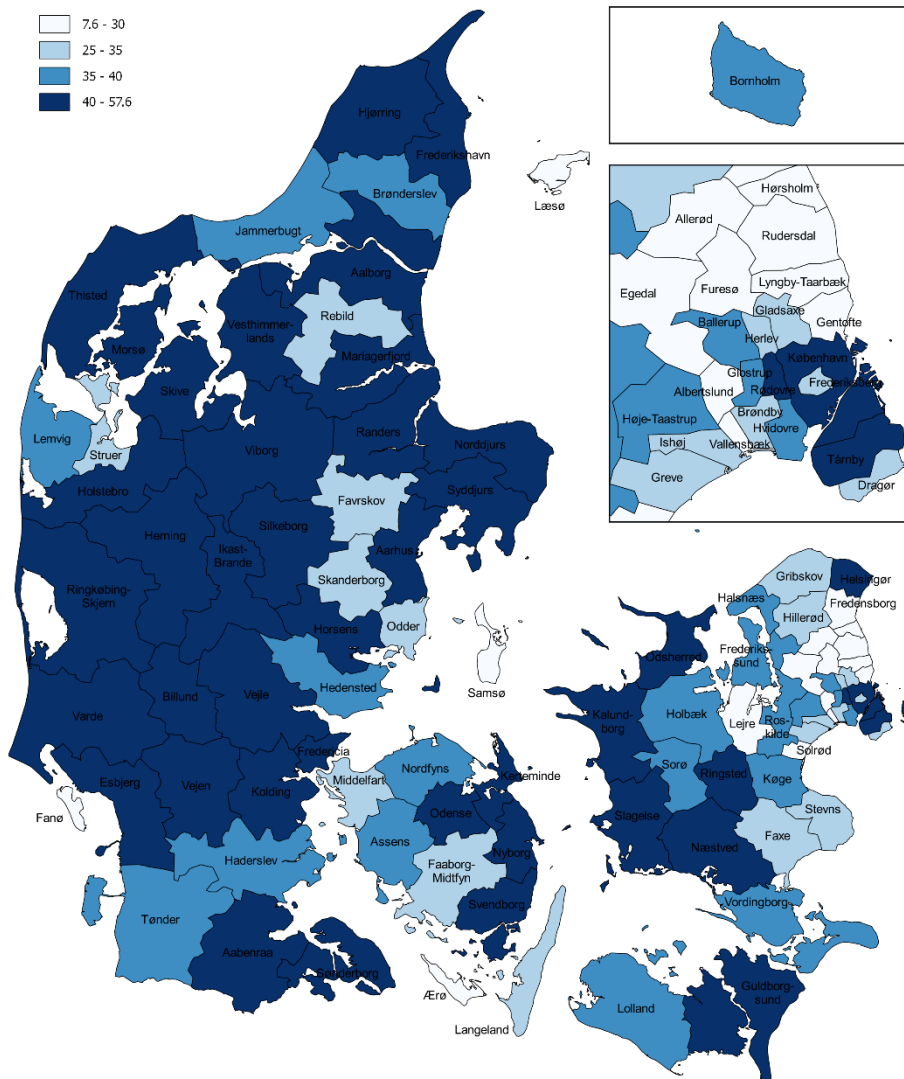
7.6 - 30
25 - 35
35 - 40
40 - 57.6

Bornholm

Hørsholm
Allerød
Rudersdal
Egedal
Furesø
Lyngby-Taarbæk
Gladsaxe
Ballerup
Gentofte
Herlev
København
Glostrup
Rødovre
Frederiksberg
Albertslund
Brøndby
Høje-Taastrup
Hvidovre
Ishøj
Vallensbæk
Tårnby
Greve
Dragør

Hjørring
Frederikshavn
Brønderslev
Læsø
Jammerbugt
Aalborg
Thisted
Rebild
Vesthimmerlands
Morsø
Mariagerfjord
Skive
Lemvig
Struer
Randers
Norddjurs
Viborg
Holstebro
Favrskov
Syddjurs
Herning
Silkeborg
Ikast-Brande
Aarhus
Ringkøbing-Skjern
Skanderborg
Odder
Horsens
Hedensted
Samsø
Billund
Vejle
Varde
Fredericia
Middelfart
Nordfyns
Kerteminde
Esbjerg
Vejen
Kolding
Fanø
Odense
Assens
Nyborg
Haderslev
Faaborg-Midtfyn
Svendborg
Tønder
Aabenraa
Sønderborg
Ærø
Langeland

Gribskov
Helsingør
Halsnæs
Fredensborg
Hillerød
Odsherred
Frederikssund
Holbæk
Lejre
Roskilde
Kalundborg
Solrød
Sorø
Ringsted
Køge
Slagelse
Stevns
Faxe
Næstved
Vordingborg
Lolland
Guldborgsund